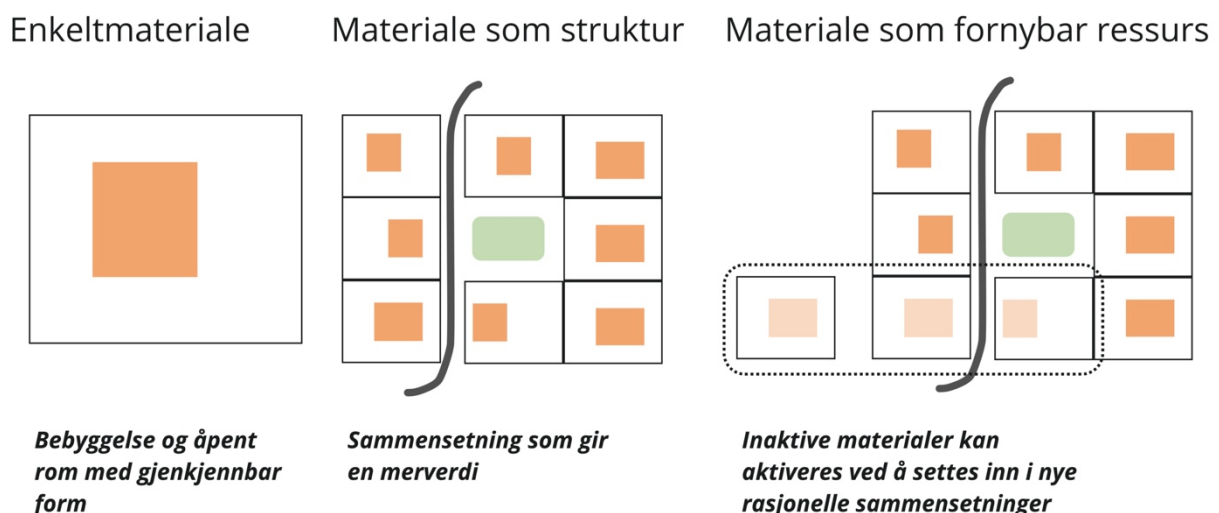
Enkeltmateriale

Materiale som struktur

Materiale som fornybar ressurs

Bebyggelse og åpent rom med gjenkjennbar form

Sammensetning som gir en merverdi

Inaktive materialer kan aktiveres ved å settes inn i nye rasjonelle sammensetninger